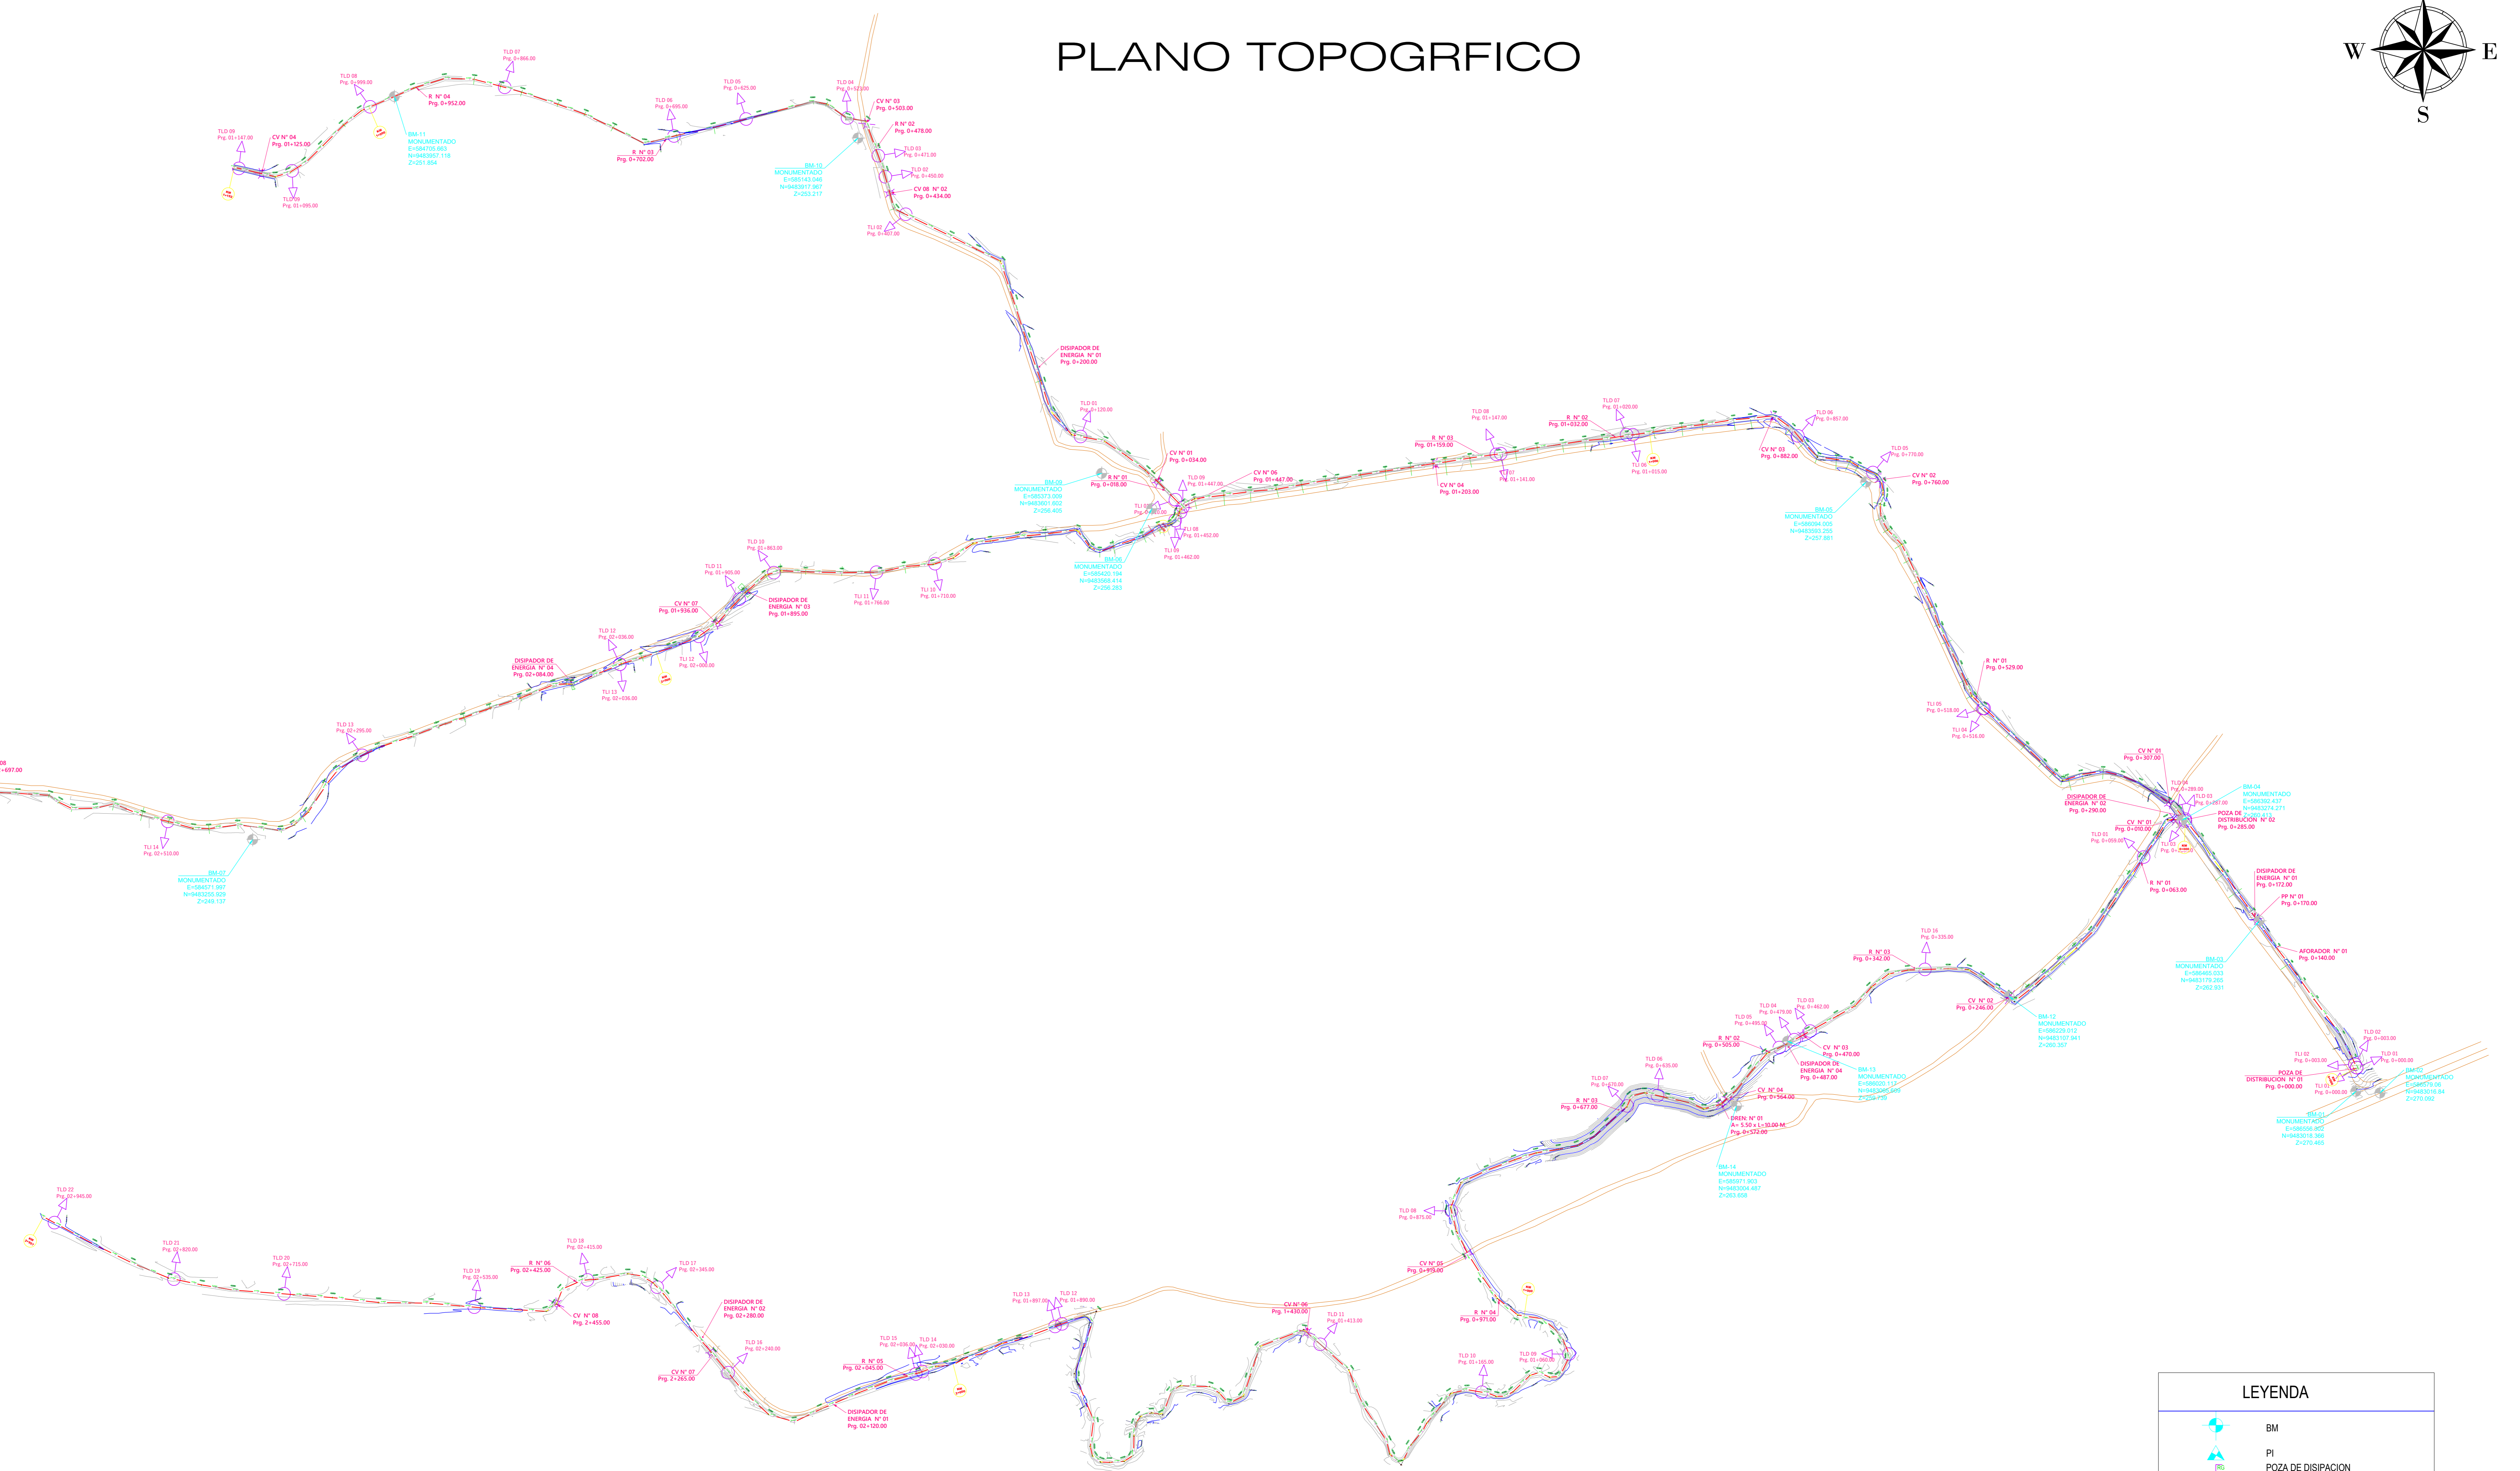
PLANO TOPOGRFICO

W E S

TLD 07
Prg. 0+866.00

TLD 08
Prg. 0+989.00

R N° 04
Prg. 0+952.00

BM-11
MONUMENTADO

TLD 08
Prg. 01+147.00

CV N° 04
Prg. 01+125.00

TLD 09
Prg. 01+095.00

TLD 06
Prg. 0+695.00

TLD 05
Prg. 0+625.00

TLD 04
Prg. 0+523.00

CV N° 03
Prg. 0+503.00

R N° 02
Prg. 0+478.00

R N° 03
Prg. 0+702.00

BM-10
MONUMENTADO

TLD 03
Prg. 0+471.00

TLD 02
Prg. 0+450.00

CV 08 N° 02
Prg. 0+434.00

TLI 02
Prg. 0+407.00

DISIPADOR DE
ENERGIA N° 01
Prg. 0+200.00

TLD 01
Prg. 0+120.00

CV N° 01
Prg. 0+034.00

R N° 01
Prg. 0+018.00

BM-09
MONUMENTADO

TLD 09
Prg. 01+447.00

CV N° 06
Prg. 01+447.00

TLI 08
Prg. 01+452.00

TLI 09
Prg. 01+462.00

BM-08
MONUMENTADO

TLD 08
Prg. 01+147.00

R N° 03
Prg. 01+159.00

CV N° 04
Prg. 01+203.00

R N° 02
Prg. 01+032.00

TLD 07
Prg. 01+020.00

TLI 06
Prg. 01+015.00

TLD 06
Prg. 0+857.00

CV N° 03
Prg. 0+862.00

TLD 05
Prg. 0+770.00

CV N° 02
Prg. 0+760.00

BM-05
MONUMENTADO

TLD 10
Prg. 01+863.00

TLD 11
Prg. 01+905.00

CV N° 07
Prg. 01+936.00

DISIPADOR DE
ENERGIA N° 03
Prg. 01+895.00

TLI 11
Prg. 01+766.00

TLI 10
Prg. 01+720.00

TLD 12
Prg. 02+030.00

TLI 12
Prg. 02+000.00

DISIPADOR DE
ENERGIA N° 04
Prg. 02+084.00

TLI 13
Prg. 02+036.00

TLD 13
Prg. 02+295.00

R N° 01
Prg. 0+529.00

TLI 05
Prg. 0+518.00

TLI 04
Prg. 0+516.00

CV N° 01
Prg. 0+307.00

TLI 14
Prg. 02+510.00

BM-07
MONUMENTADO

BM-04
MONUMENTADO

DISIPADOR DE
ENERGIA N° 02
Prg. 0+290.00

POZA DE
DISTRIBUCION N° 02
Prg. 0+285.00

CV N° 01
Prg. 0+010.00

R N° 01
Prg. 0+063.00

DISIPADOR DE
ENERGIA N° 01
Prg. 0+172.00

PP N° 01
Prg. 0+170.00

AFORADOR N° 01
Prg. 0+140.00

BM-03
MONUMENTADO

TLD 16
Prg. 0+339.00

R N° 03
Prg. 0+342.00

CV N° 02
Prg. 0+246.00

BM-12
MONUMENTADO

R N° 02
Prg. 0+505.00

CV N° 03
Prg. 0+470.00

DISIPADOR DE
ENERGIA N° 04
Prg. 0+487.00

BM-13
MONUMENTADO

TLD 06
Prg. 0+635.00

R N° 03
Prg. 0+677.00

CV N° 04
Prg. 0+564.00

DREN N° 01
A= 5.50 x L=10.00 M
Prg. 0+532.00

BM-14
MONUMENTADO

POZA DE
DISTRIBUCION N° 01
Prg. 0+000.00

BM-01
MONUMENTADO

BM-02
MONUMENTADO

TLD 22
Prg. 02+945.00

TLD 21
Prg. 02+820.00

TLD 20
Prg. 02+715.00

TLD 19
Prg. 02+535.00

R N° 06
Prg. 02+425.00

TLD 18
Prg. 02+425.00

TLD 17
Prg. 02+345.00

CV N° 08
Prg. 2+455.00

DISIPADOR DE
ENERGIA N° 02
Prg. 02+280.00

TLD 16
Prg. 02+240.00

CV N° 07
Prg. 2+265.00

R N° 05
Prg. 02+045.00

DISIPADOR DE
ENERGIA N° 01
Prg. 02+120.00

TLD 13
Prg. 01+897.00

TLD 12
Prg. 01+890.00

CV N° 06
Prg. 1+430.00

TLD 11
Prg. 01+413.00

CV N° 05
Prg. 0+975.00

TLD 08
Prg. 0+875.00

R N° 04
Prg. 0+971.00

TLD 10
Prg. 01+165.00

TLD 09
Prg. 01+060.00

LEYENDA
BM
PI
POZA DE DISIPACION